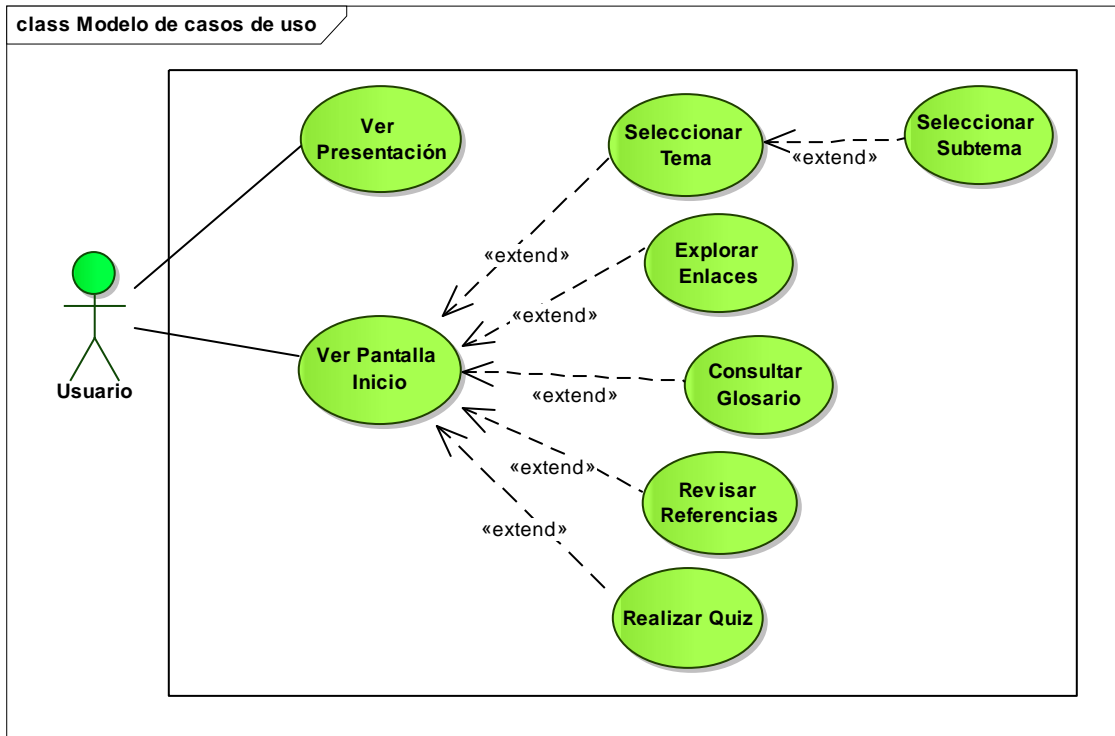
class Modelo de casos de uso

Usuario

Ver Presentación

Seleccionar Tema

«extend»

Seleccionar Subtema

«extend»

Explorar Enlaces

«extend»

Ver Pantalla Inicio

«extend»

Consultar Glosario

«extend»

Revisar Referencias

«extend»

Realizar Quiz